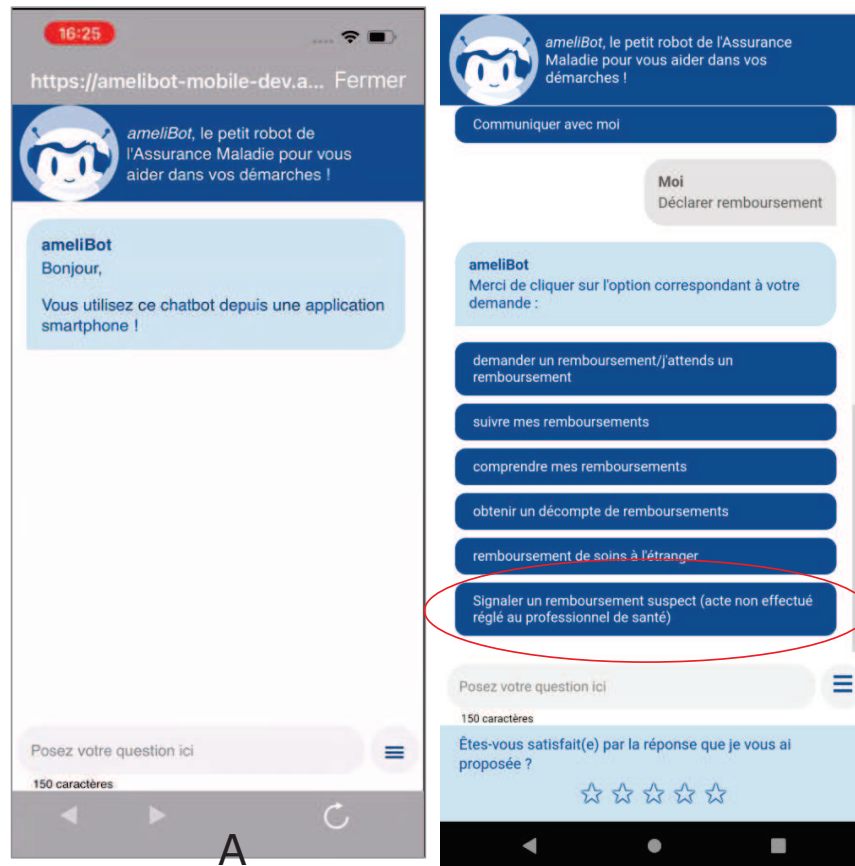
16:25

https://amelibot-mobile-dev.a... Fermer

*ameliBot*, le petit robot de l'Assurance Maladie pour vous aider dans vos démarches !

ameliBot
Bonjour,

Vous utilisez ce chatbot depuis une application smartphone !

Posez votre question ici

150 caractères

A

*ameliBot*, le petit robot de l'Assurance Maladie pour vous aider dans vos démarches !

Communiquer avec moi

Moi
Déclarer remboursement

ameliBot
Merci de cliquer sur l'option correspondant à votre demande :

demander un remboursement/j'attends un remboursement

suivre mes remboursements

comprendre mes remboursements

obtenir un décompte de remboursements

remboursement de soins à l'étranger

Signaler un remboursement suspect (acte non effectué réglé au professionnel de santé)

Posez votre question ici

150 caractères

Êtes-vous satisfait(e) par la réponse que je vous ai proposée ?